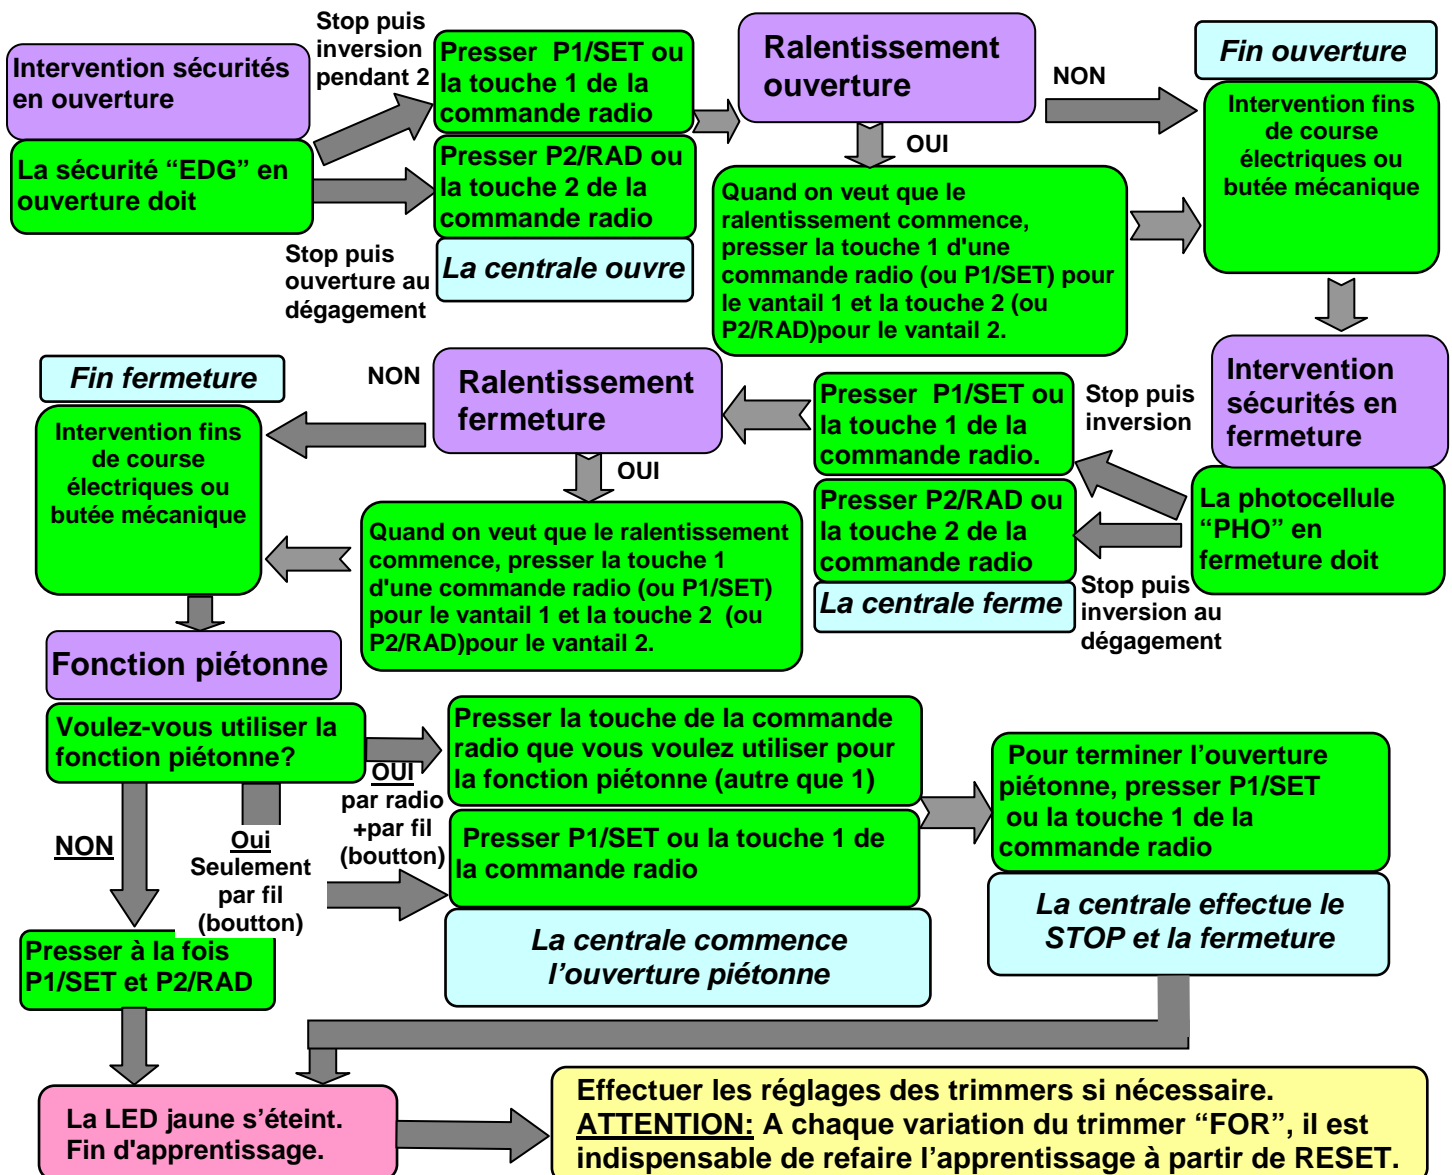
Intervention sécurités en ouverture

La sécurité “EDG” en ouverture doit

Stop puis inversion pendant 2

Presser P1/SET ou la touche 1 de la commande radio

Presser P2/RAD ou la touche 2 de la commande radio

La centrale ouvre

Stop puis ouverture au dégagement

Ralentissement ouverture

NON

OUI

Quand on veut que le ralentissement commence, presser la touche 1 d'une commande radio (ou P1/SET) pour le vantail 1 et la touche 2 (ou P2/RAD)pour le vantail 2.

Fin ouverture

Intervention fins de course électriques ou butée mécanique

Intervention sécurités en fermeture

La photocellule “PHO” en fermeture doit

Stop puis inversion

Presser P1/SET ou la touche 1 de la commande radio.

Presser P2/RAD ou la touche 2 de la commande radio

La centrale ferme

Stop puis inversion au dégagement

Ralentissement fermeture

NON

OUI

Quand on veut que le ralentissement commence, presser la touche 1 d'une commande radio (ou P1/SET) pour le vantail 1 et la touche 2 (ou P2/RAD)pour le vantail 2.

Fin fermeture

Intervention fins de course électriques ou butée mécanique

Fonction piétonne

Voulez-vous utiliser la fonction piétonne?

OUI par radio +par fil (boutton)

Presser la touche de la commande radio que vous voulez utiliser pour la fonction piétonne (autre que 1)

Presser P1/SET ou la touche 1 de la commande radio

La centrale commence l’ouverture piétonne

Pour terminer l’ouverture piétonne, presser P1/SET ou la touche 1 de la commande radio

La centrale effectue le STOP et la fermeture

NON

Oui Seulement par fil (boutton)

Presser à la fois P1/SET et P2/RAD

La LED jaune s’éteint. Fin d'apprentissage.

Effectuer les réglages des trimmers si nécessaire. ATTENTION: A chaque variation du trimmer “FOR”, il est indispensable de refaire l’apprentissage à partir de RESET.